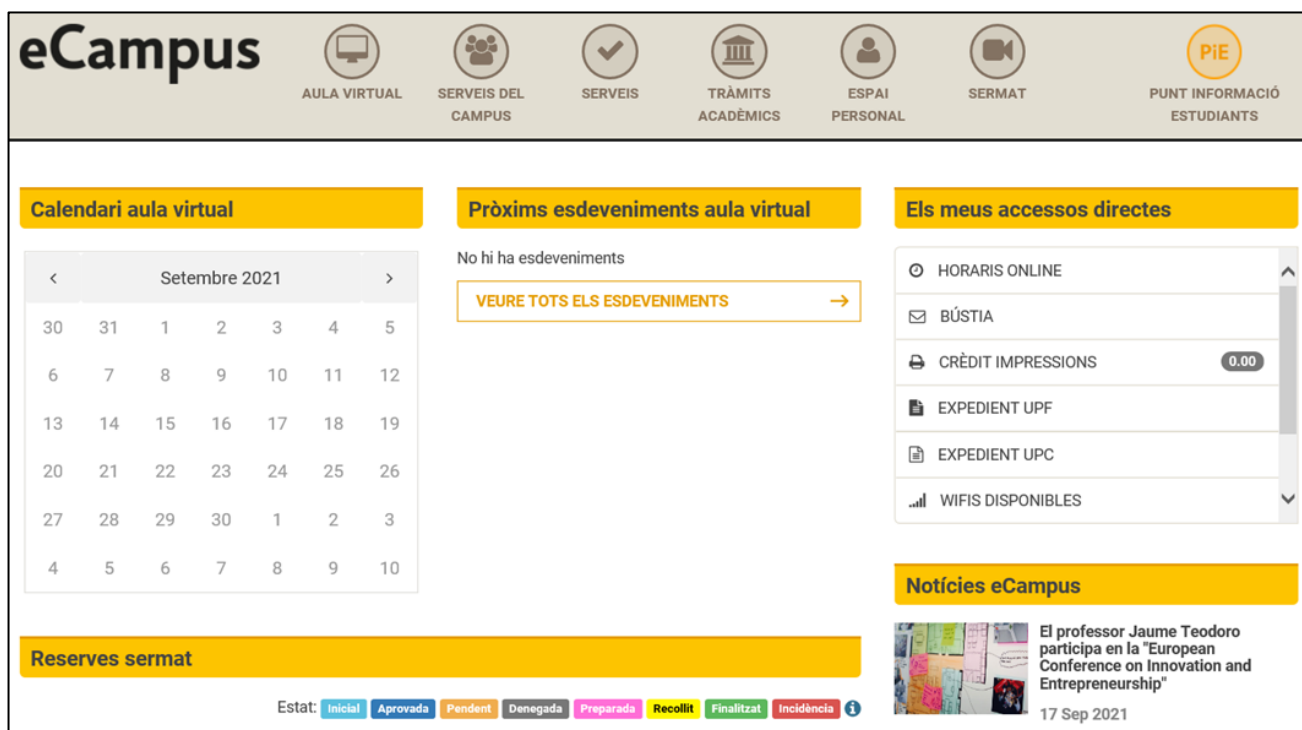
eCampus

AULA VIRTUAL
SERVEIS DEL CAMPUS
SERVEIS
TRÀMITS ACADÈMICS
ESPAI PERSONAL
SERMAT
PiE
PUNT INFORMACIÓ ESTUDIANTS

Calendari aula virtual

‹ Setembre 2021 ›

| | | | | | | |
|---|---|---|---|---|---|---|
| 30 | 31 | 1 | 2 | 3 | 4 | 5 |
| 6 | 7 | 8 | 9 | 10 | 11 | 12 |
| 13 | 14 | 15 | 16 | 17 | 18 | 19 |
| 20 | 21 | 22 | 23 | 24 | 25 | 26 |
| 27 | 28 | 29 | 30 | 1 | 2 | 3 |
| 4 | 5 | 6 | 7 | 8 | 9 | 10 |

Pròxims esdeveniments aula virtual

No hi ha esdeveniments

VEURE TOTS ELS ESDEVENIMENTS →

Els meus accessos directes

HORARIS ONLINE
BÚSTIA
CRÈDIT IMPRESSIONS 0.00
EXPEDIENT UPF
EXPEDIENT UPC
WIFIS DISPONIBLES

Notícies eCampus

El professor Jaume Teodoro participa en la "European Conference on Innovation and Entrepreneurship"

17 Sep 2021

Reserves sermat

Estat: Inicial Aprovada Pendent Denegada Preparada Recollit Finalitzat Incidència